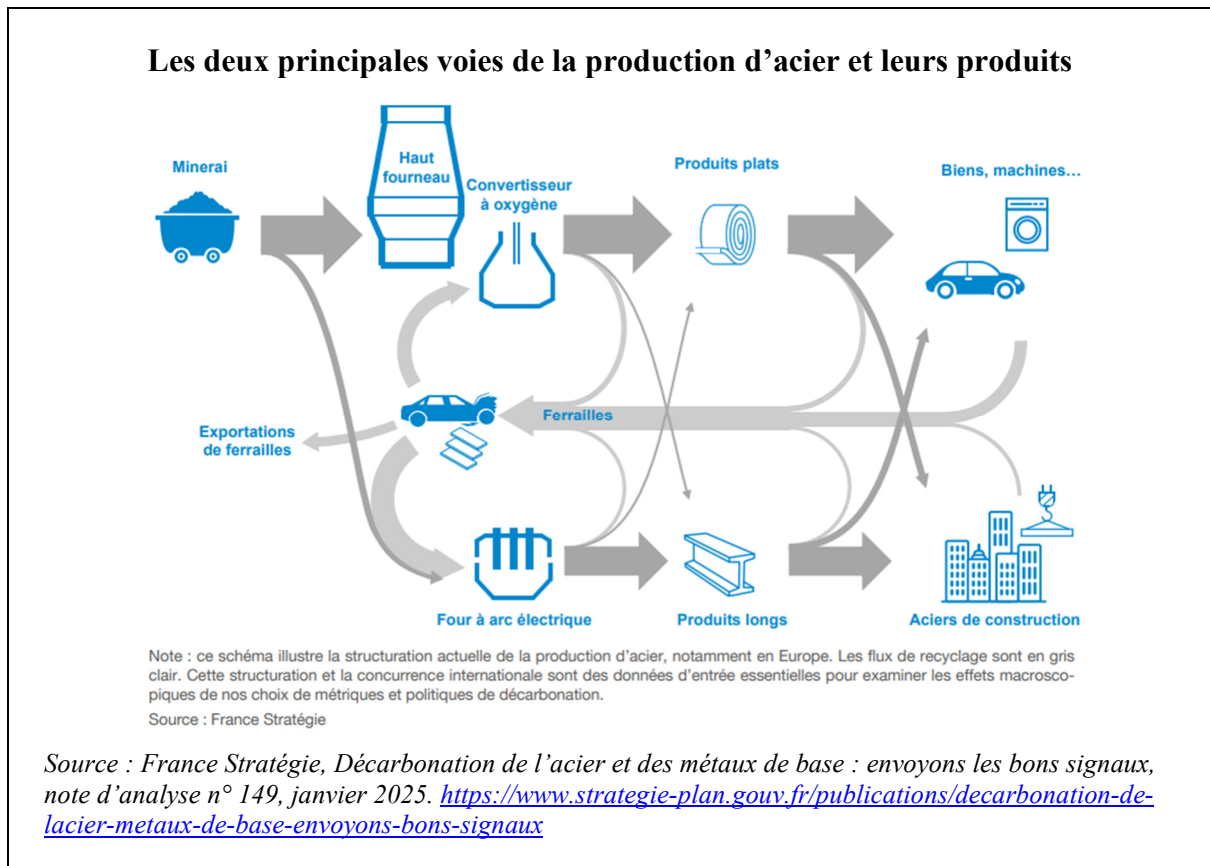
Les deux principales voies de la production d'acier et leurs produits

Minerai

Haut fourneau

Convertisseur à oxygène

Produits plats

Biens, machines...

Exportations de ferrailles

Ferrailles

Four à arc électrique

Produits longs

Aciers de construction

Note : ce schéma illustre la structuration actuelle de la production d'acier, notamment en Europe. Les flux de recyclage sont en gris clair. Cette structuration et la concurrence internationale sont des données d'entrée essentielles pour examiner les effets macroscopiques de nos choix de métriques et politiques de décarbonation.

Source : France Stratégie

Source : France Stratégie, Décarbonation de l'acier et des métaux de base : envoyons les bons signaux, note d'analyse n° 149, janvier 2025. https://www.strategie-plan.gouv.fr/publications/decarbonation-de-lacier-metaux-de-base-envoyons-bons-signaux